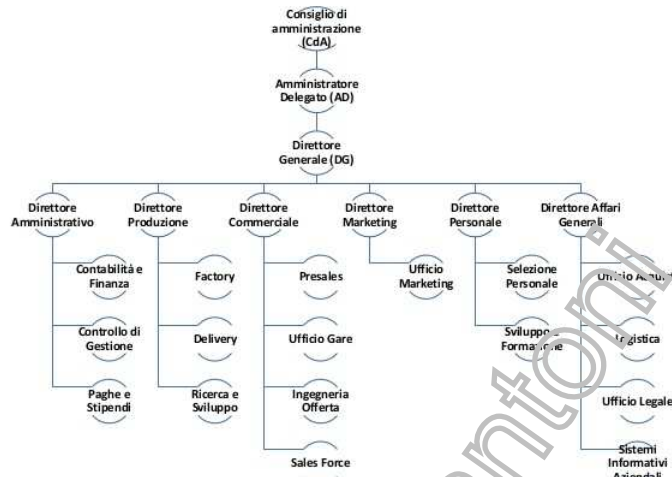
Consiglio di amministrazione (CdA)

Amministratore Delegato (AD)

Direttore Generale (DG)

Direttore Amministrativo

Contabilità e Finanza

Controllo di Gestione

Paghe e Stipendi

Direttore Produzione

Factory

Delivery

Ricerca e Sviluppo

Direttore Commerciale

Presales

Ufficio Gare

Ingegneria Offerta

Sales Force

Direttore Marketing

Ufficio Marketing

Direttore Personale

Selezione Personale

Sviluppo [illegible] Forma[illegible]

Direttore Affari Generali

U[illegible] A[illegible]

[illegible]gistica

Ufficio Legale

Sistemi Informativi Aziendali

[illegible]ntoni